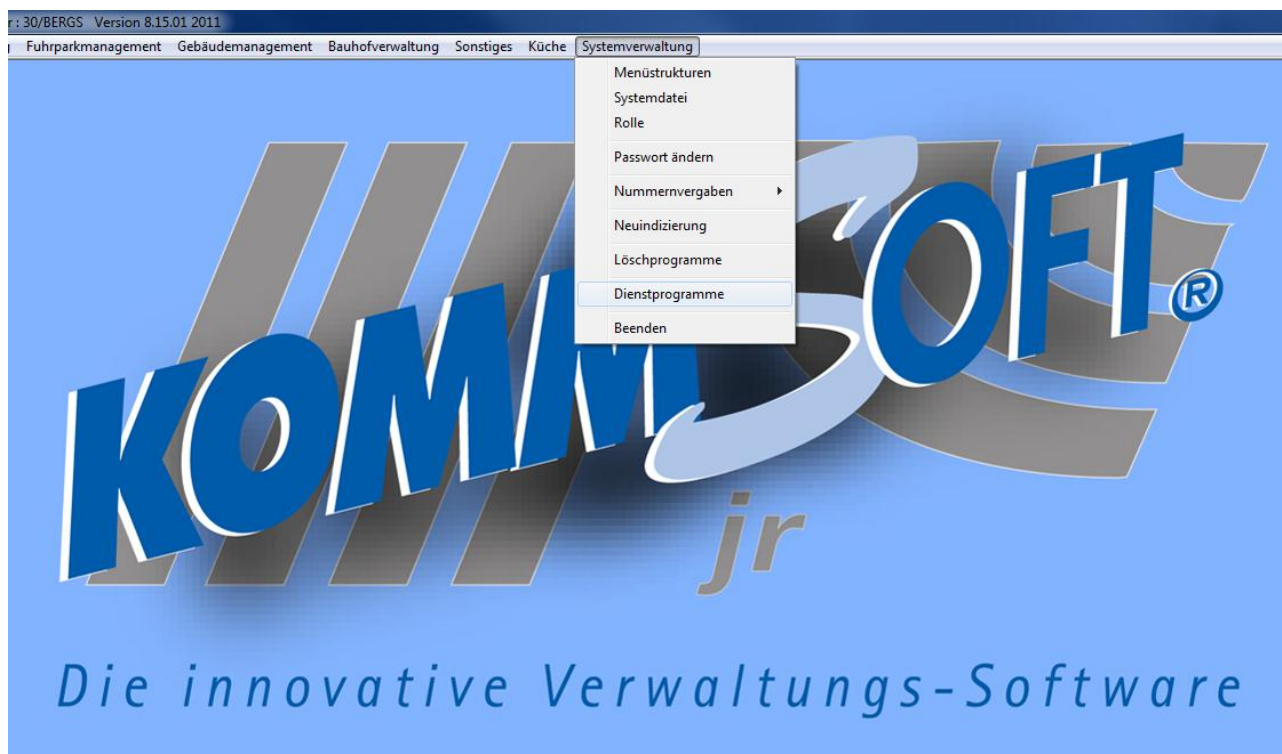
r : 30/BERGS Version 8.15.01 2011

Fuhrparkmanagement Gebäudemanagement Bauhofverwaltung Sonstiges Küche Systemverwaltung

Menüstrukturen
Systemdatei
Rolle
Passwort ändern
Nummernvergaben
Neuindizierung
Löschprogramme
Dienstprogramme
Beenden

KOMMSOFT®
jr

Die innovative Verwaltungs-Software